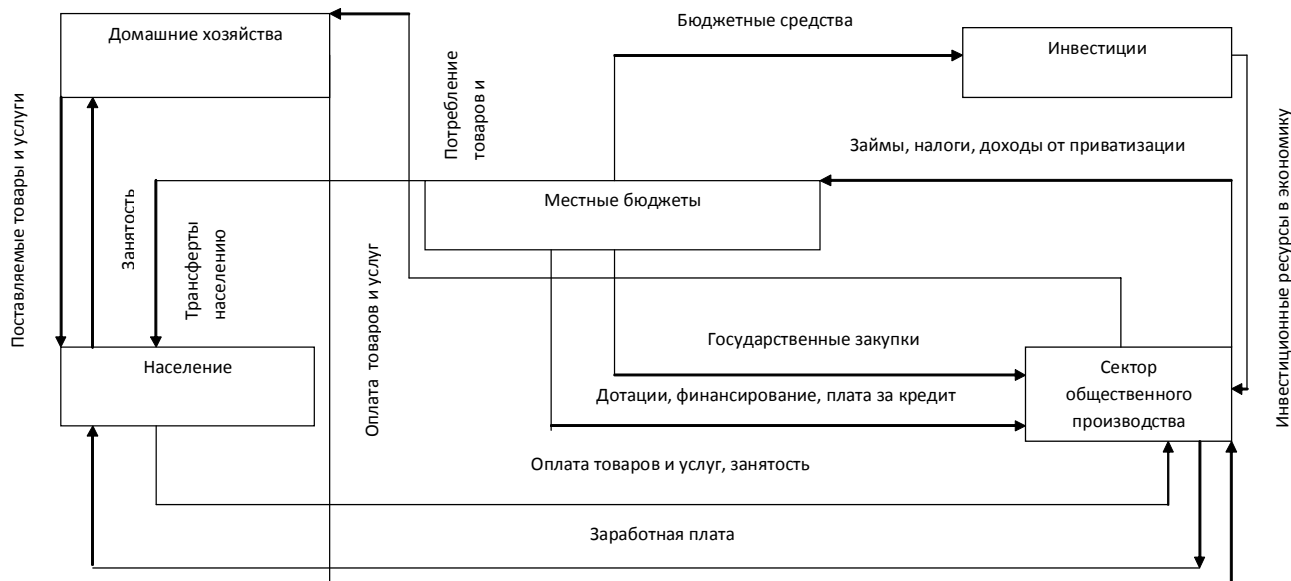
Домашние хозяйства

Бюджетные средства

Инвестиции

Потребление товаров и

Поставляемые товары и услуги

Займы, налоги, доходы от приватизации

Инвестиционные ресурсы в экономику

Занятость

Трансферты населению

Местные бюджеты

Оплата товаров и услуг

Государственные закупки

Население

Сектор общественного производства

Дотации, финансирование, плата за кредит

Оплата товаров и услуг, занятость

Заработная плата